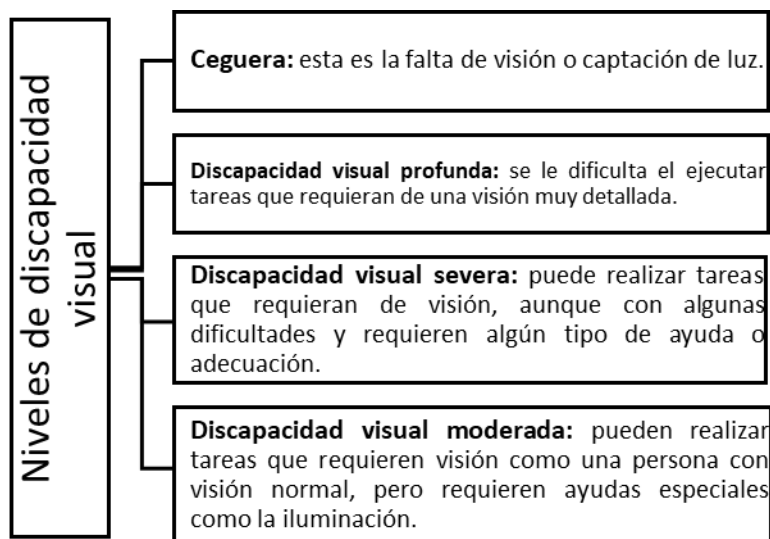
Niveles de discapacidad visual

**Ceguera:** esta es la falta de visión o captación de luz.

**Discapacidad visual profunda:** se le dificulta el ejecutar tareas que requieran de una visión muy detallada.

**Discapacidad visual severa:** puede realizar tareas que requieran de visión, aunque con algunas dificultades y requieren algún tipo de ayuda o adecuación.

**Discapacidad visual moderada:** pueden realizar tareas que requieren visión como una persona con visión normal, pero requieren ayudas especiales como la iluminación.